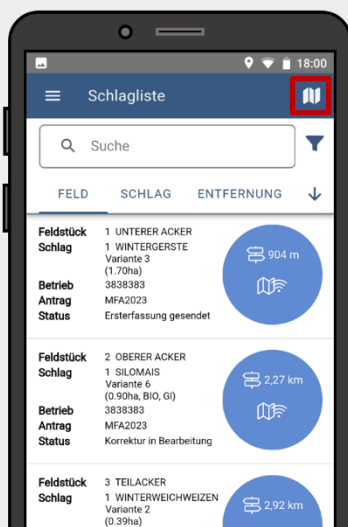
18:00

Schlagliste

Suche

FELD SCHLAG ENTFERNUNG

Feldstück 1 UNTERER ACKER
Schlag 1 WINTERGERSTE
Variante 3
(1.70ha)
Betrieb 3838383
Antrag MFA2023
Status Ersterfassung gesendet

904 m

Feldstück 2 OBERER ACKER
Schlag 1 SILOMAIS
Variante 6
(0.90ha, BIO, GI)
Betrieb 3838383
Antrag MFA2023
Status Korrektur in Bearbeitung

2,27 km

Feldstück 3 TEILACKER
Schlag 1 WINTERWEICHWEIZEN
Variante 2
(0.39ha)

2,92 km